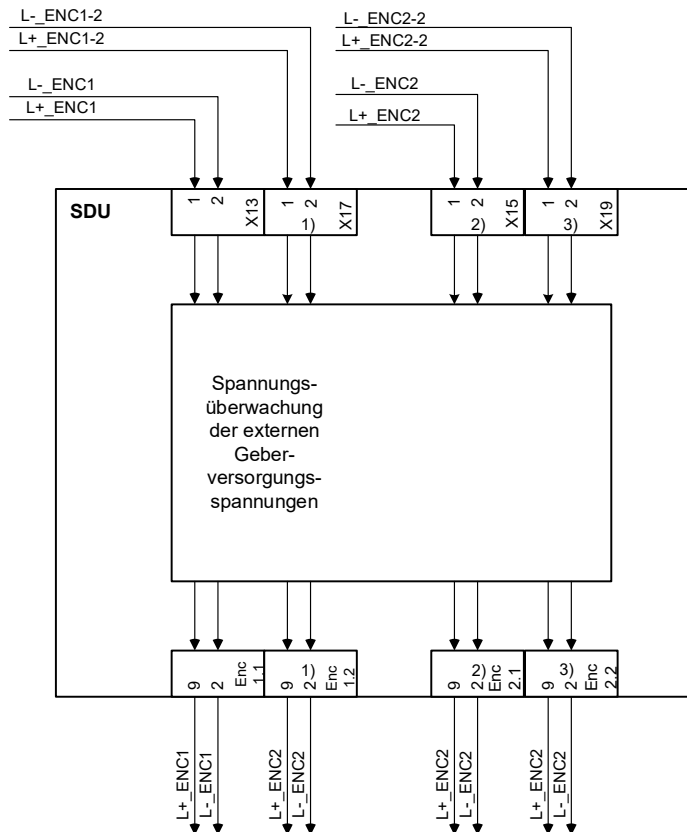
L-_ENC1-2
L+_ENC1-2
L-_ENC1
L+_ENC1
L-_ENC2-2
L+_ENC2-2
L-_ENC2
L+_ENC2

SDU

1 2 X13
1 2 1) X17
1 2 2) X15
1 2 3) X19

Spannungsüberwachung der externen Geberversorgungsspannungen

9 2 Enc 1.1
9 2 1) Enc 1.2
9 2 2) Enc 2.1
9 2 3) Enc 2.2

L+_ENC1
L-_ENC1
L+_ENC2
L-_ENC2
L+_ENC2
L-_ENC2
L+_ENC2
L-_ENC2